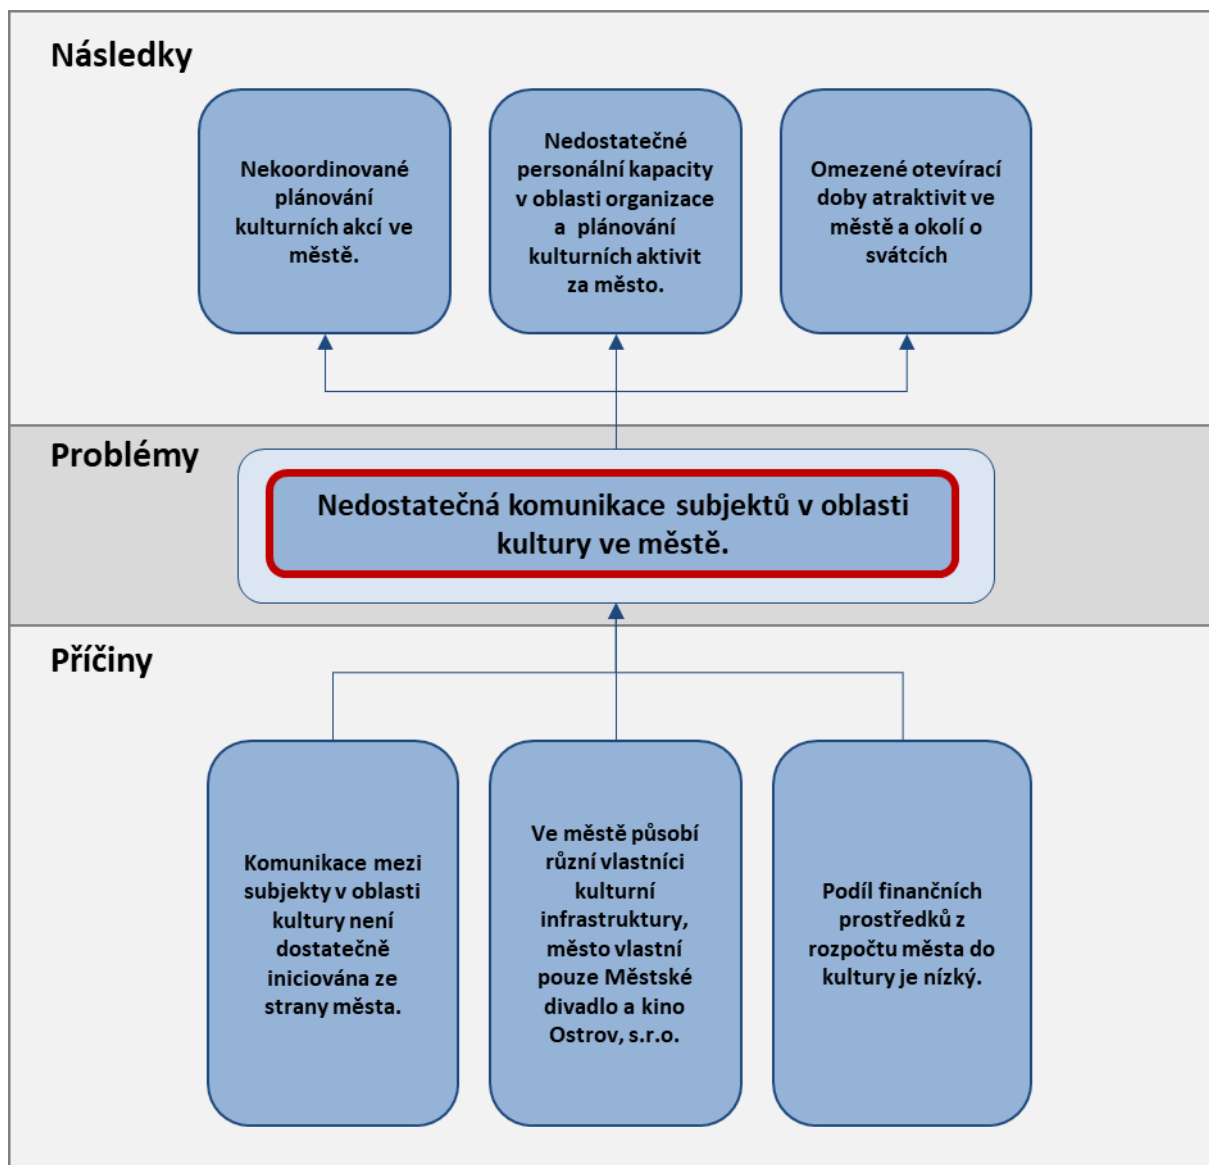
Následky

Nekoordinované plánování kulturních akcí ve městě.

Nedostatečné personální kapacity v oblasti organizace a plánování kulturních aktivit za město.

Omezené otevírací doby atraktivit ve městě a okolí o svátcích

Problémy

Nedostatečná komunikace subjektů v oblasti kultury ve městě.

Příčiny

Komunikace mezi subjekty v oblasti kultury není dostatečně iniciována ze strany města.

Ve městě působí různí vlastníci kulturní infrastruktury, město vlastní pouze Městské divadlo a kino Ostrov, s.r.o.

Podíl finančních prostředků z rozpočtu města do kultury je nízký.